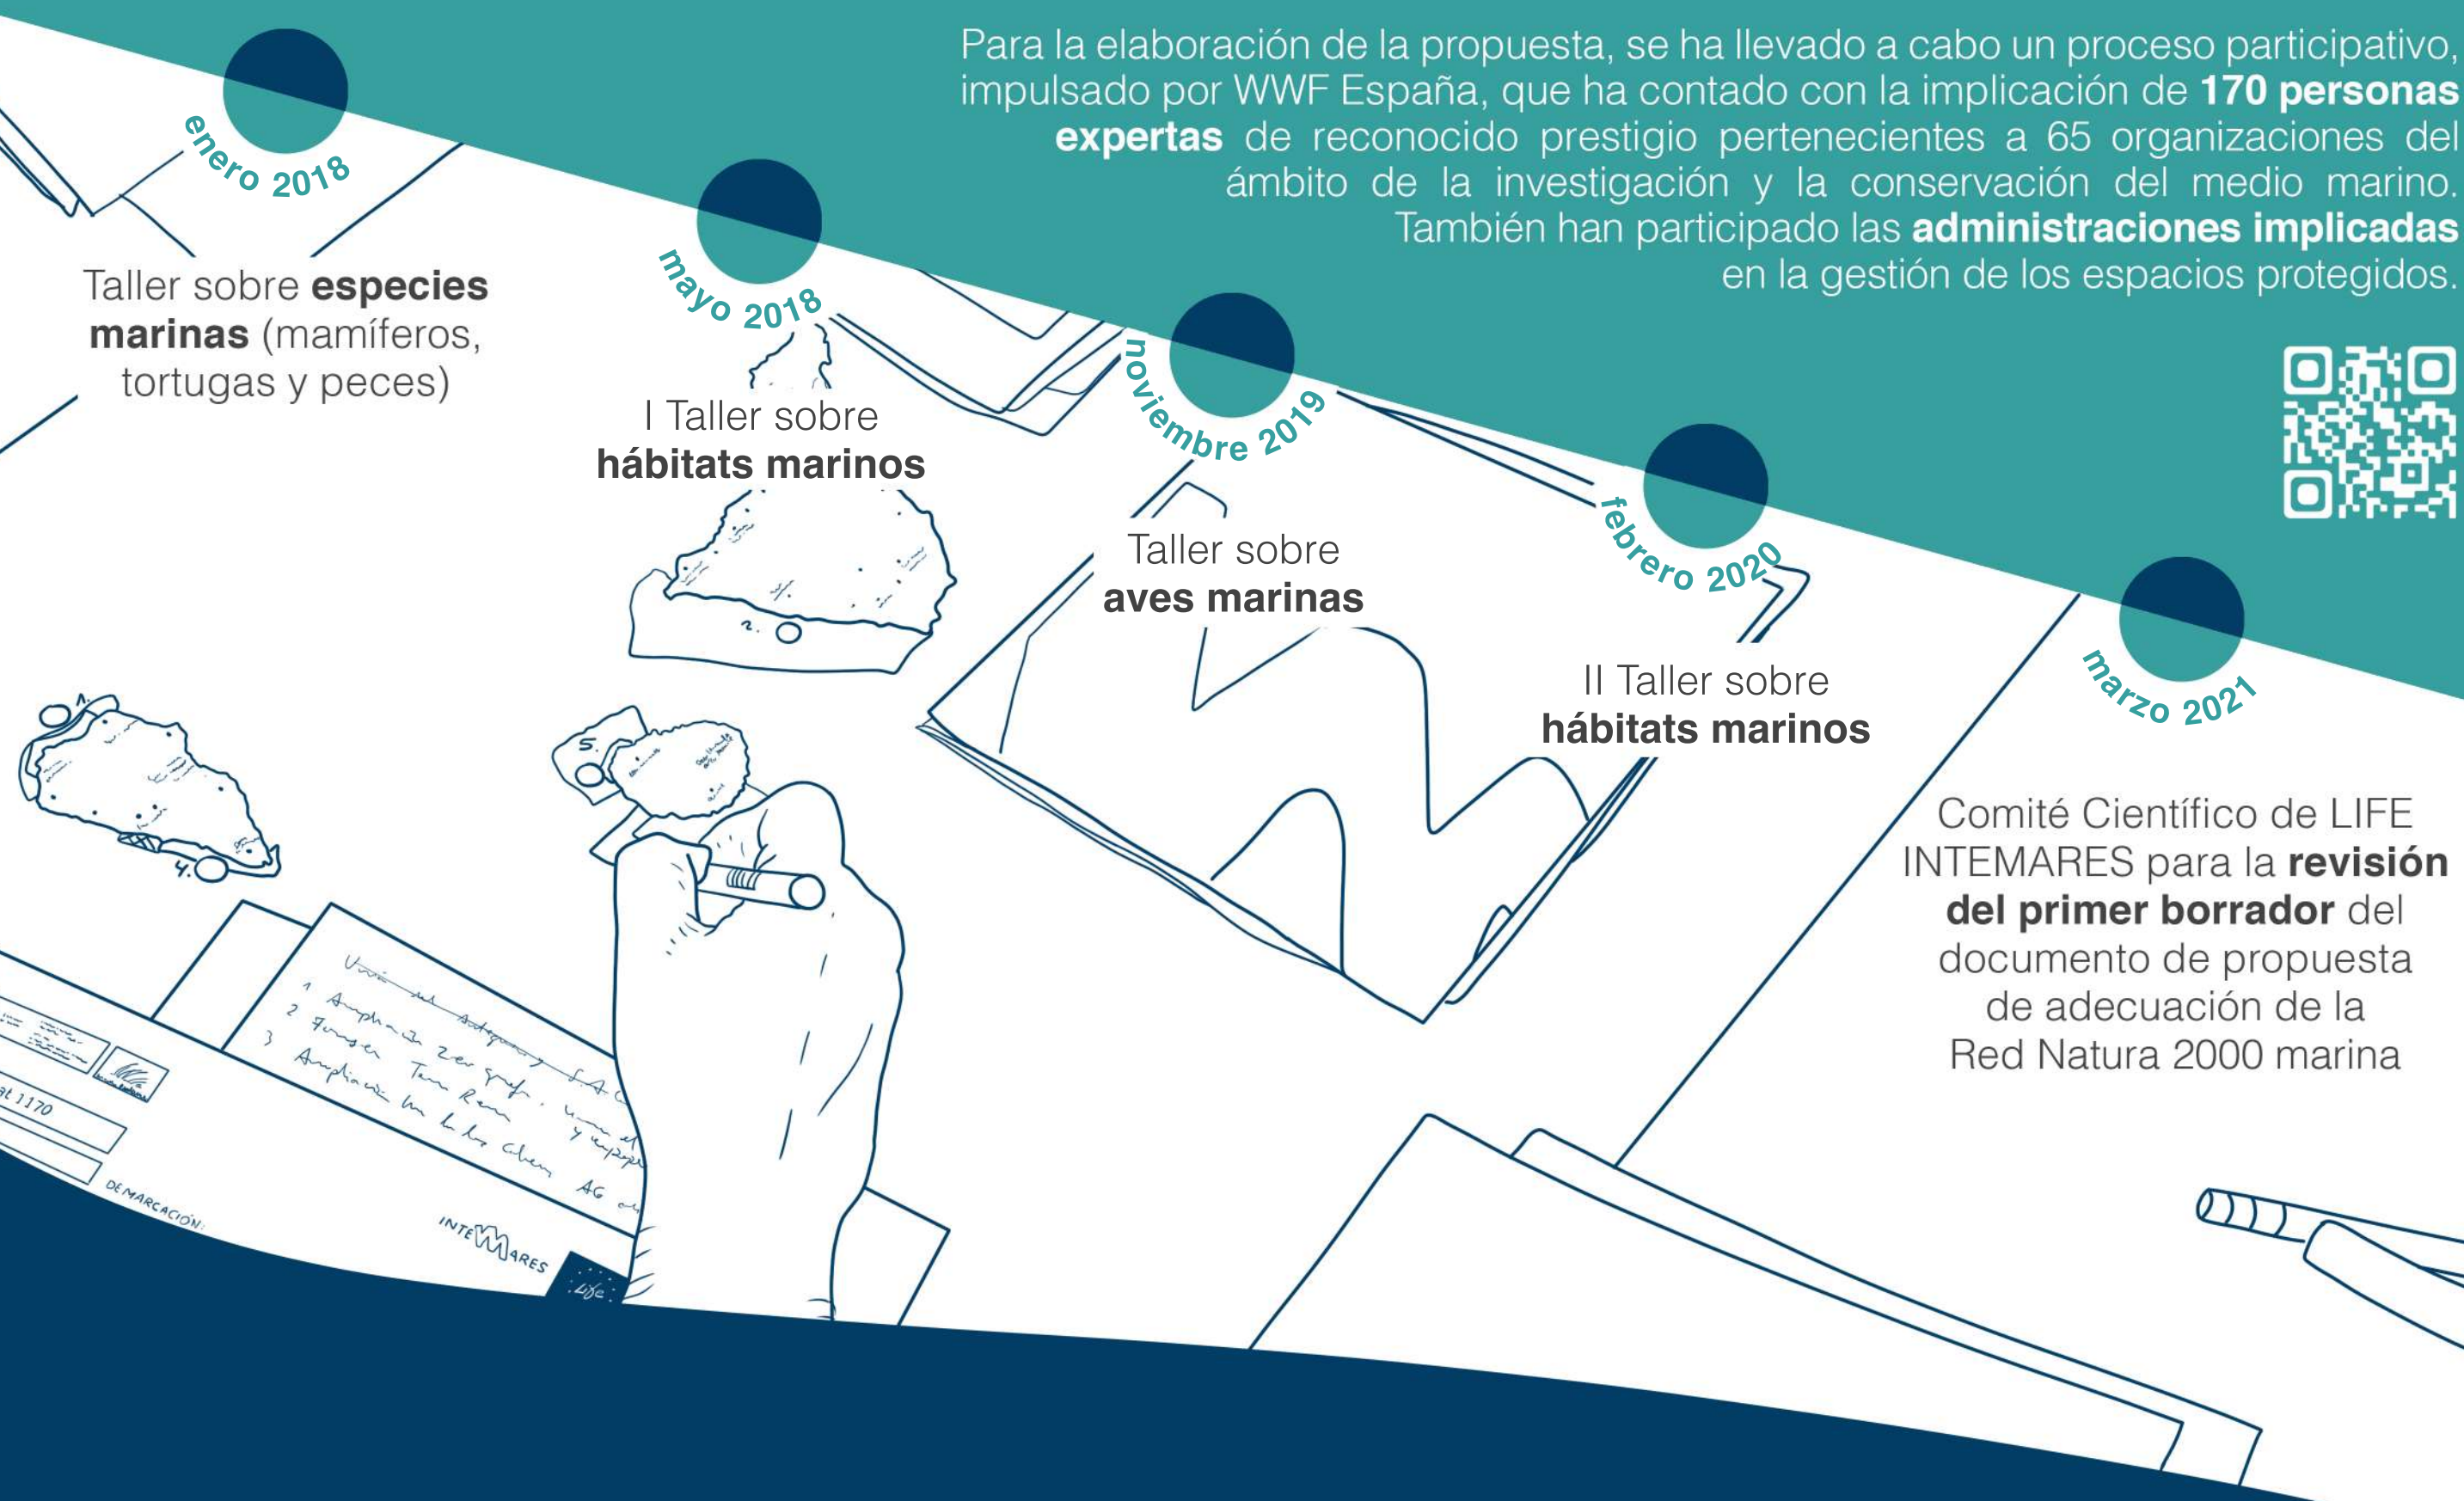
Para la elaboración de la propuesta, se ha llevado a cabo un proceso participativo, impulsado por WWF España, que ha contado con la implicación de **170 personas expertas** de reconocido prestigio pertenecientes a 65 organizaciones del ámbito de la investigación y la conservación del medio marino. También han participado las **administraciones implicadas** en la gestión de los espacios protegidos.

enero 2018

Taller sobre **especies marinas** (mamíferos, tortugas y peces)

mayo 2018

I Taller sobre **hábitats marinos**

noviembre 2019

Taller sobre **aves marinas**

febrero 2020

II Taller sobre **hábitats marinos**

marzo 2021

Comité Científico de LIFE INTEMARES para la **revisión del primer borrador** del documento de propuesta de adecuación de la Red Natura 2000 marina

1 Amplia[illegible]
2 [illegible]
3 Amplia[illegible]

1170

DEMARCACIÓN:

INTEMARES

Life